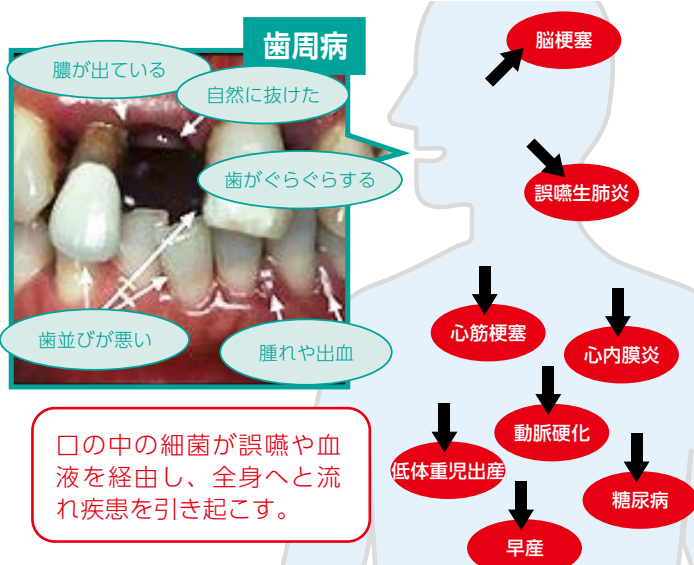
歯周病

膿が出ている

自然に抜けた

歯がぐらぐらする

歯並びが悪い

腫れや出血

口の中の細菌が誤嚥や血液を経由し、全身へと流れ疾患を引き起こす。

脳梗塞

誤嚥生肺炎

心筋梗塞

心内膜炎

動脈硬化

低体重児出産

糖尿病

早産